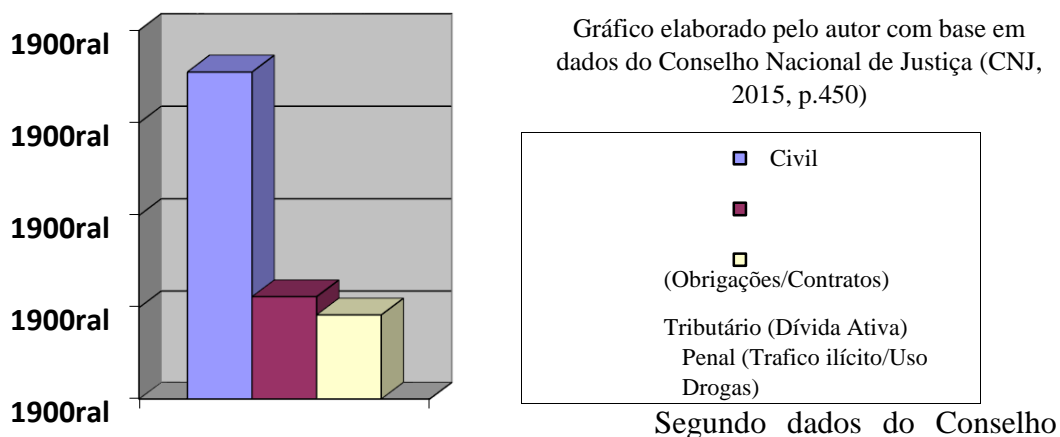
1900ral

1900ral

1900ral

1900ral

1900ral

Gráfico elaborado pelo autor com base em dados do Conselho Nacional de Justiça (CNJ, 2015, p.450)

Civil

(Obrigações/Contratos)

Tributário (Dívida Ativa)

Penal (Trafico ilícito/Uso Drogas)

Segundo dados do Conselho